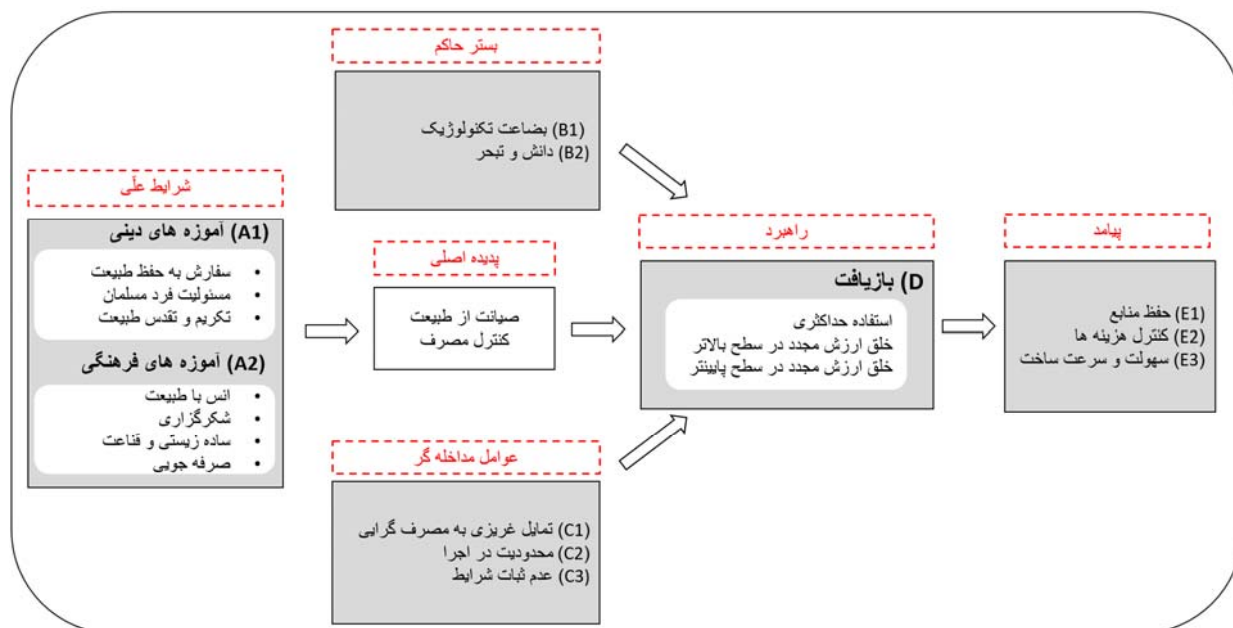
شرایط علّی

(A1) آموزه های دینی
- سفارش به حفظ طبیعت
- مسئولیت فرد مسلمان
- تکریم و تقدس طبیعت

(A2) آموزه های فرهنگی
- انس با طبیعت
- شکرگزاری
- ساده زیستی و قناعت
- صرفه جویی

بستر حاکم

(B1) بضاعت تکنولوژیک
(B2) دانش و تبحر

پدیده اصلی

صیانت از طبیعت
کنترل مصرف

عوامل مداخله گر

(C1) تمایل غریزی به مصرف گرایی
(C2) محدودیت در اجرا
(C3) عدم ثبات شرایط

راهبرد

(D) بازیافت
استفاده حداکثری
خلق ارزش مجدد در سطح بالاتر
خلق ارزش مجدد در سطح پایینتر

پیامد

(E1) حفظ منابع
(E2) کنترل هزینه ها
(E3) سهولت و سرعت ساخت